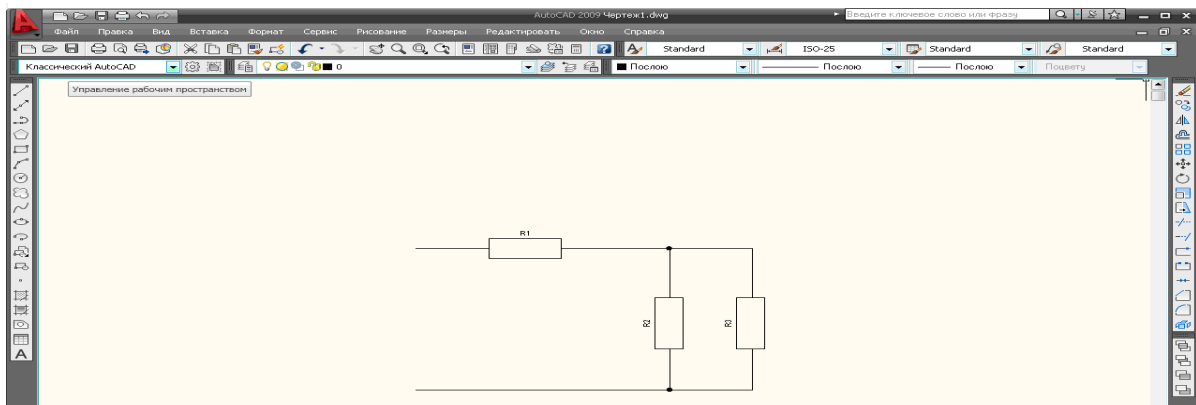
AutoCAD 2009 Чертеж1.dwg
Введите ключевое слово или фразу
Файл Правка Вид Вставка Формат Сервис Рисование Размеры Редактировать Окно Справка
Standard ISO-25 Standard Standard
Классический AutoCAD
0
Послою Послою Послою Поцвету
Управление рабочим пространством
R1
R2
R3
A